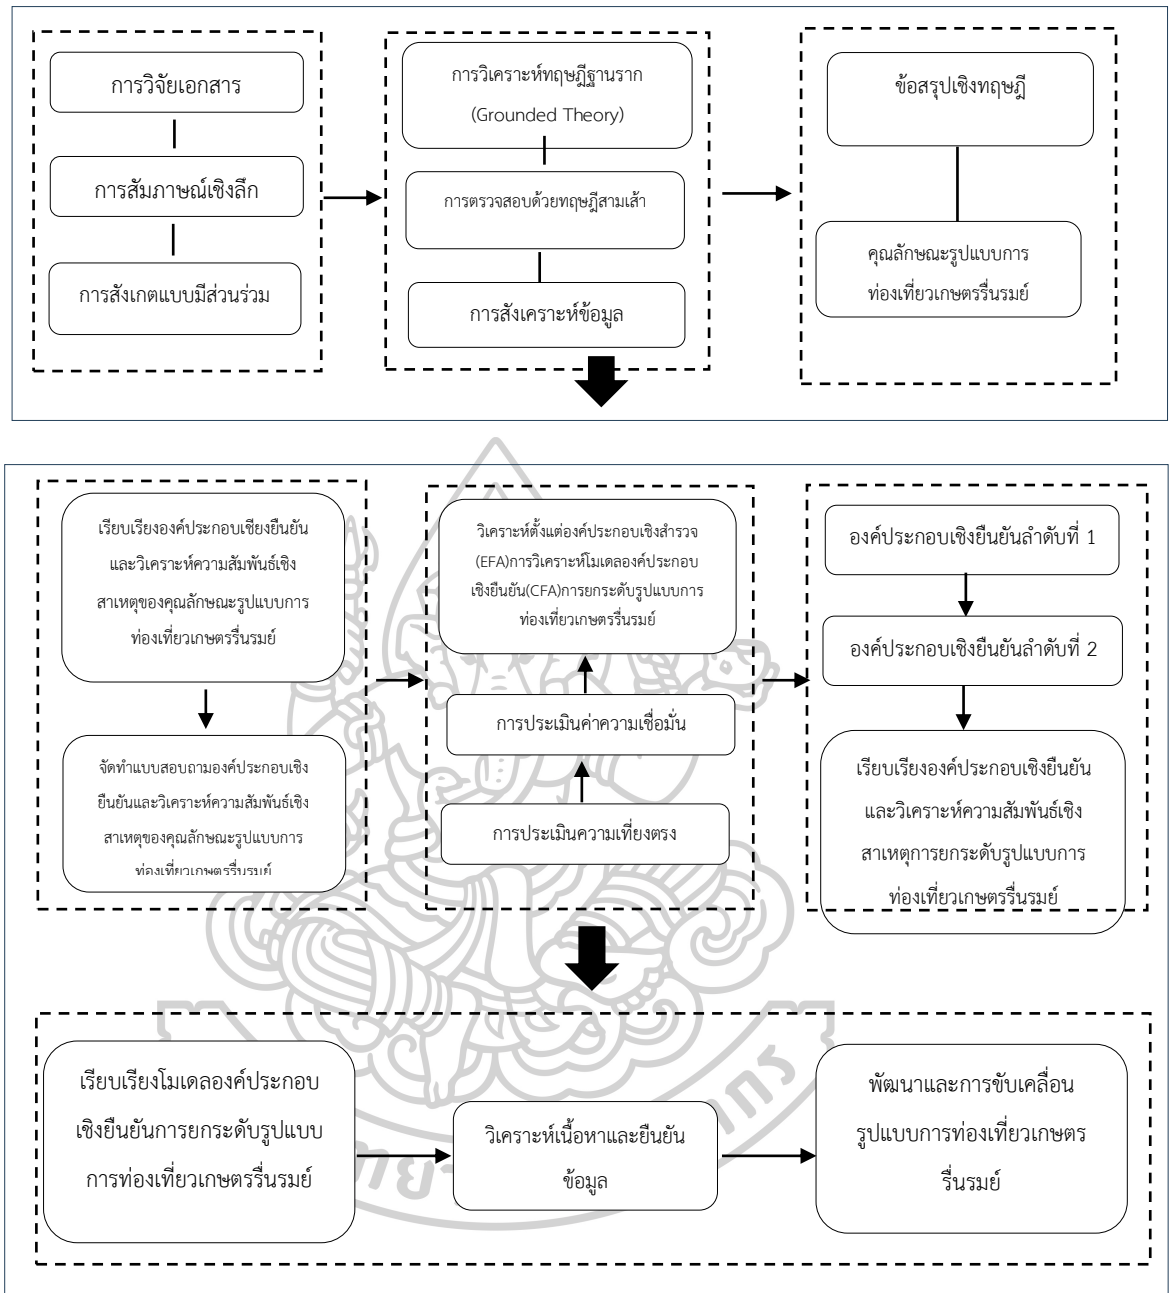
การวิจัยเอกสาร

การสัมภาษณ์เชิงลึก

การสังเกตแบบมีส่วนร่วม

การวิเคราะห์ทฤษฎีฐานราก (Grounded Theory)

การตรวจสอบด้วยทฤษฎีสามเส้า

การสังเคราะห์ข้อมูล

ข้อสรุปเชิงทฤษฎี

คุณลักษณะรูปแบบการท่องเที่ยวเกษตรรื่นรมย์

เรียบเรียงองค์ประกอบเชียงยืนยันและวิเคราะห์ความสัมพันธ์เชิงสาเหตุของคุณลักษณะรูปแบบการท่องเที่ยวเกษตรรื่นรมย์

จัดทำแบบสอบถามองค์ประกอบเชิงยืนยันและวิเคราะห์ความสัมพันธ์เชิงสาเหตุของคุณลักษณะรูปแบบการท่องเที่ยวเกษตรรื่นรมย์

วิเคราะห์ตั้งแต่องค์ประกอบเชิงสำรวจ (EFA)การวิเคราะห์โมเดลองค์ประกอบเชิงยืนยัน(CFA)การยกระดับรูปแบบการท่องเที่ยวเกษตรรื่นรมย์

การประเมินค่าความเชื่อมั่น

การประเมินความเที่ยงตรง

องค์ประกอบเชิงยืนยันลำดับที่ 1

องค์ประกอบเชิงยืนยันลำดับที่ 2

เรียบเรียงองค์ประกอบเชิงยืนยันและวิเคราะห์ความสัมพันธ์เชิงสาเหตุการยกระดับรูปแบบการท่องเที่ยวเกษตรรื่นรมย์

เรียบเรียงโมเดลองค์ประกอบเชิงยืนยันการยกระดับรูปแบบการท่องเที่ยวเกษตรรื่นรมย์

วิเคราะห์เนื้อหาและยืนยันข้อมูล

พัฒนาและการขับเคลื่อนรูปแบบการท่องเที่ยวเกษตรรื่นรมย์